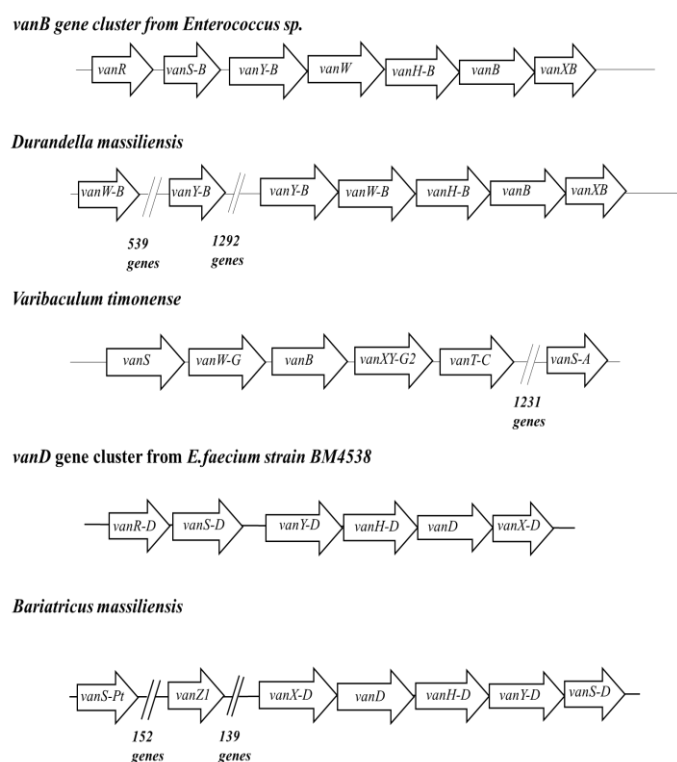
vanB gene cluster from Enterococcus sp.

vanR vanS-B vanY-B vanW vanH-B vanB vanXB

Durandella massiliensis

vanW-B vanY-B vanY-B vanW-B vanH-B vanB vanXB

539 genes

1292 genes

Varibaculum timonense

vanS vanW-G vanB vanXY-G2 vanT-C vanS-A

1231 genes

vanD gene cluster from E.faecium strain BM4538

vanR-D vanS-D vanY-D vanH-D vanD vanX-D

Bariatricus massiliensis

vanS-Pt vanZ1 vanX-D vanD vanH-D vanY-D vanS-D

152 genes

139 genes